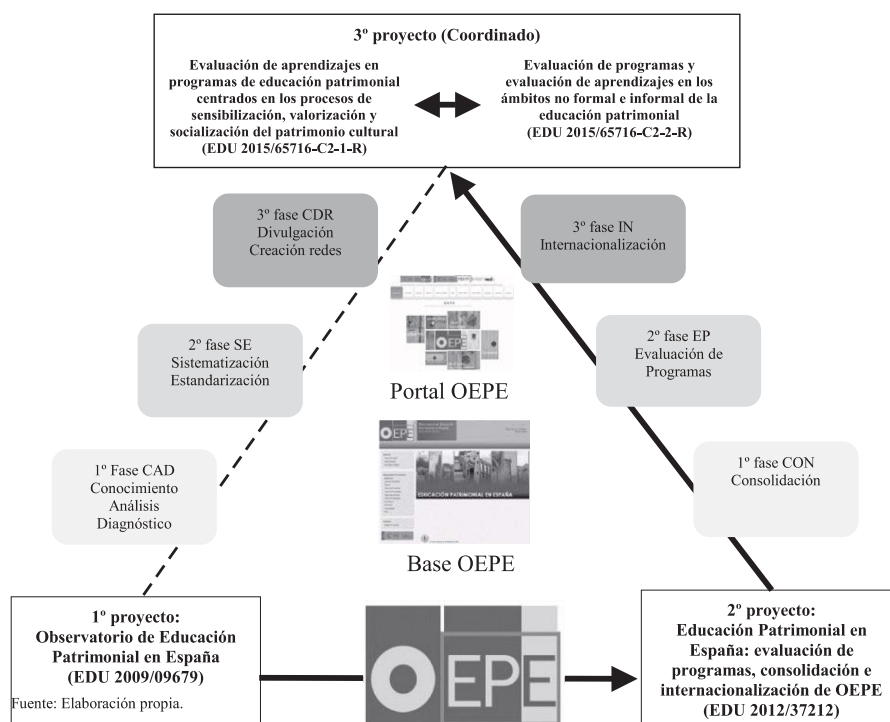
3º proyecto (Coordinado)

Evaluación de aprendizajes en programas de educación patrimonial centrados en los procesos de sensibilización, valorización y socialización del patrimonio cultural (EDU 2015/65716-C2-1-R)

Evaluación de programas y evaluación de aprendizajes en los ámbitos no formal e informal de la educación patrimonial (EDU 2015/65716-C2-2-R)

3º fase CDR Divulgación Creación redes

3º fase IN Internacionalización

2º fase SE Sistematización Estandarización

Portal OEPE

2º fase EP Evaluación de Programas

1º Fase CAD Conocimiento Análisis Diagnóstico

EDUCACIÓN PATRIMONIAL EN ESPAÑA

1º fase CON Consolidación

Base OEPE

1º proyecto: Observatorio de Educación Patrimonial en España (EDU 2009/09679)

OEPE

2º proyecto: Educación Patrimonial en España: evaluación de programas, consolidación e internacionalización de OEPE (EDU 2012/37212)

Fuente: Elaboración propia.